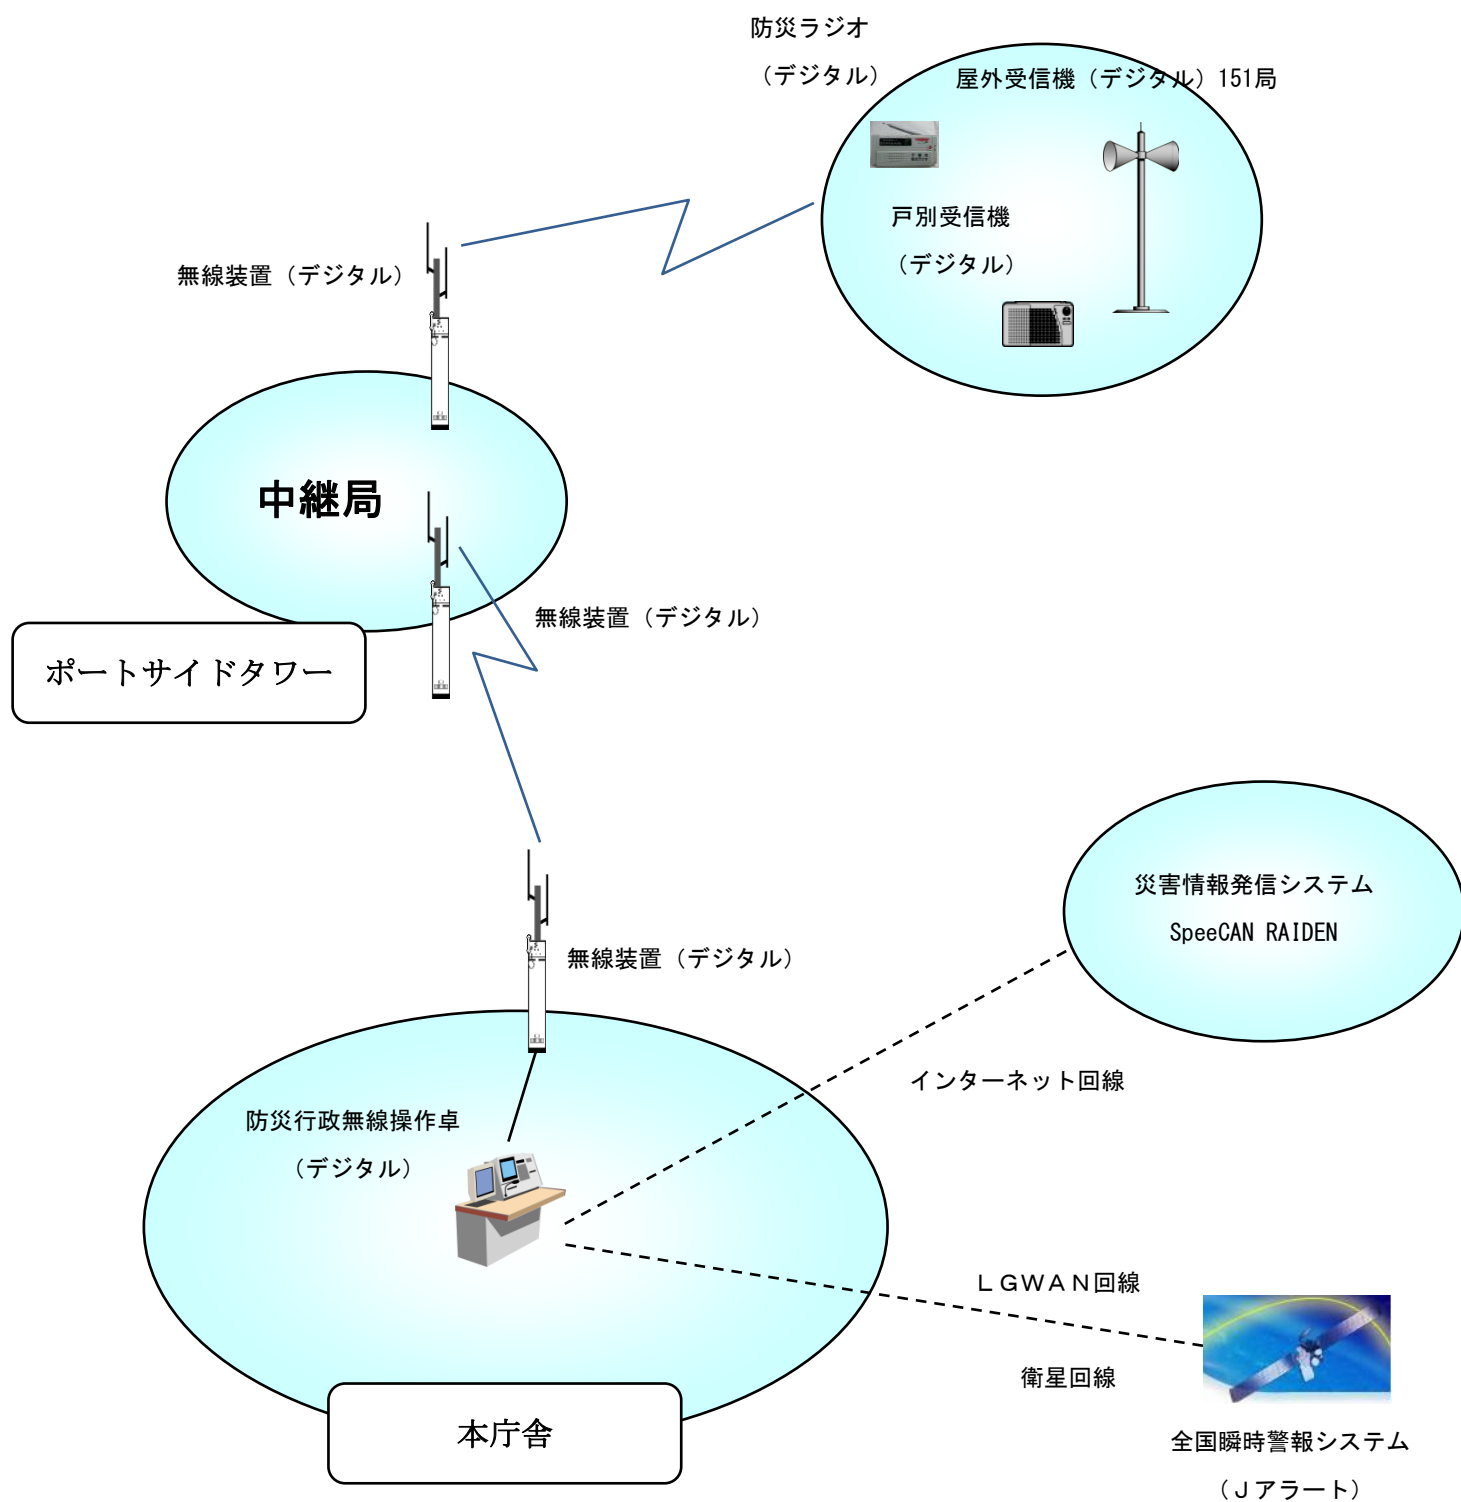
防災ラジオ

（デジタル）

屋外受信機（デジタル）151局

戸別受信機

（デジタル）

無線装置（デジタル）

中継局

ポートサイドタワー

無線装置（デジタル）

災害情報発信システム

SpeeCAN RAIDEN

無線装置（デジタル）

インターネット回線

防災行政無線操作卓

（デジタル）

ＬＧＷＡＮ回線

衛星回線

本庁舎

全国瞬時警報システム

（Ｊアラート）